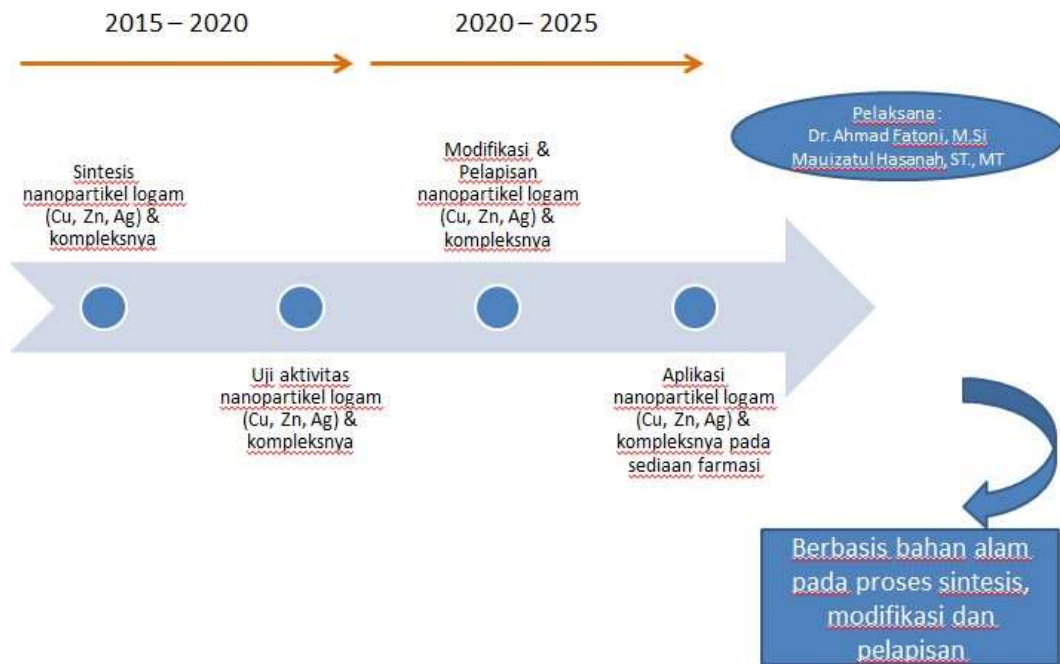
2015 – 2020

2020 – 2025

Pelaksana :
Dr. Ahmad Fatoni, M.Si
Mauizatul Hasanah, ST., MT

Sintesis nanopartikel logam (Cu, Zn, Ag) & kompleksnya

Modifikasi & Pelapisan nanopartikel logam (Cu, Zn, Ag) & kompleksnya

Uji aktivitas nanopartikel logam (Cu, Zn, Ag) & kompleksnya

Aplikasi nanopartikel logam (Cu, Zn, Ag) & kompleksnya pada sediaan farmasi

Berbasis bahan alam pada proses sintesis, modifikasi dan pelapisan